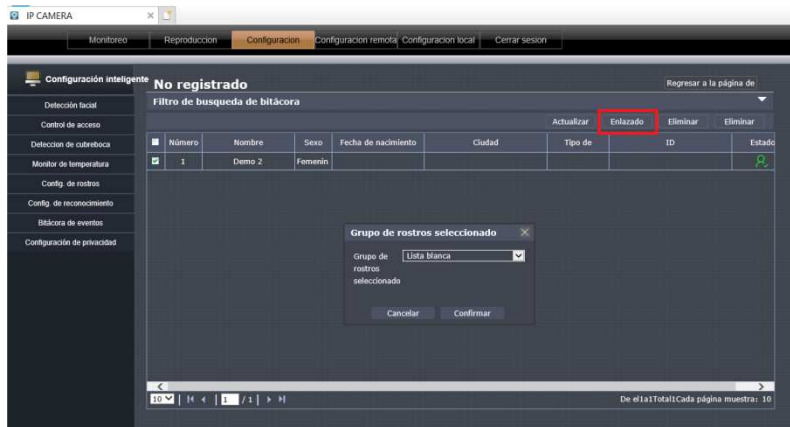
IP CAMERA

Monitoreo Reproduccion Configuracion Configuracion remota Configuracion local Cerrar sesion

Configuración inteligente

Detección facial
Control de acceso
Deteccion de cubreboca
Monitor de temperatura
Config. de rostros
Config. de reconocimiento
Bitácora de eventos
Configuración de privacidad

No registrado

Regresar a la página de

Filtro de busqueda de bitácora

Actualizar Enlazado Eliminar Eliminar

| | Número | Nombre | Sexo | Fecha de nacimiento | Ciudad | Tipo de | ID | Estado |
|---|---|---|---|---|---|---|---|---|
| ☑ | 1 | Demo 2 | Femenin | | | | | |

Grupo de rostros seleccionado

Grupo de rostros seleccionado Lista blanca

Cancelar Confirmar

10 | 1 /1 |

De el1a1Total1Cada página muestra: 10